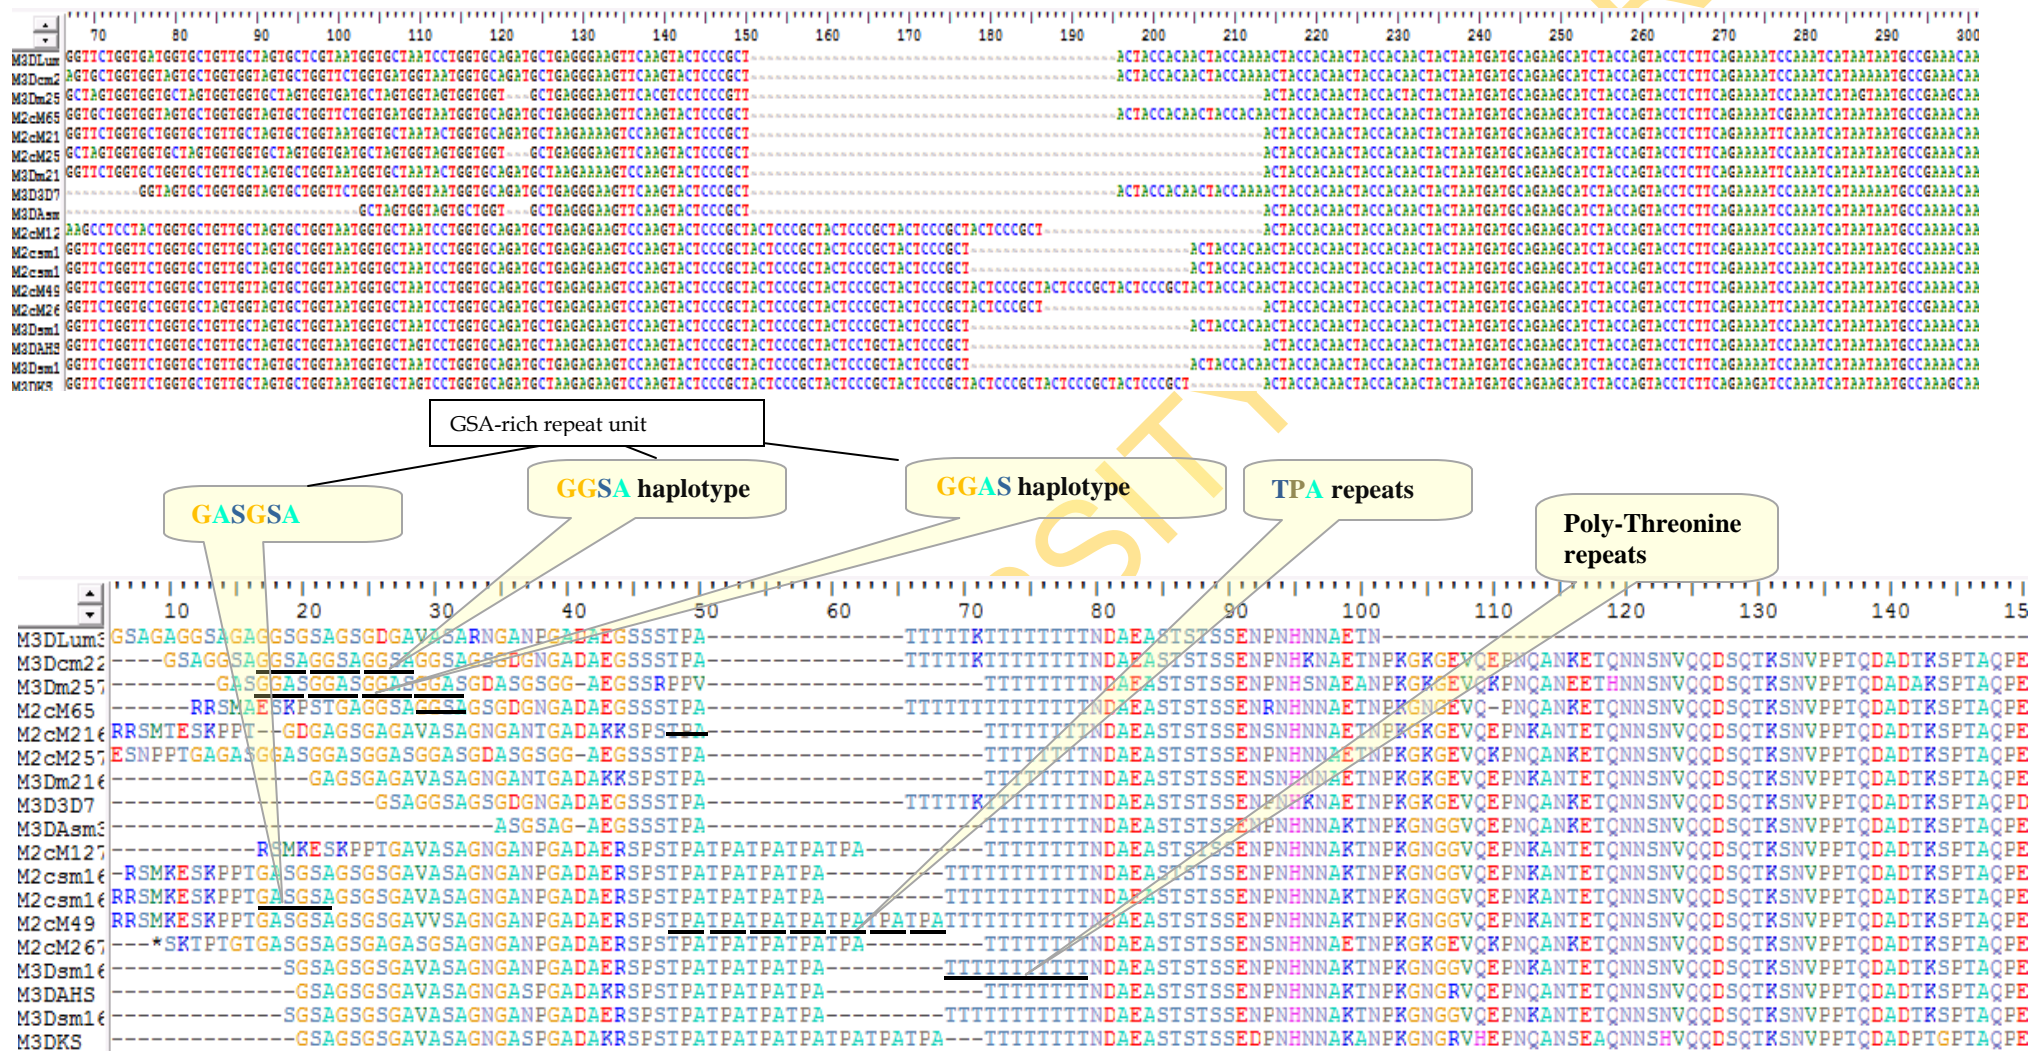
70 80 90 100 110 120 130 140 150 160 170 180 190 200 210 220 230 240 250 260 270 280 290 300

M3DLum GGTTCTGGTGATGGTGCTGTTGCTAGTGCTCGTAATGGTGCTAATCCTGGTGCAGATGCTGAGGGAAGTTCAAGTACTCCCGCT ACTACCACAACTACCAAAACTACCACAACTACCACAACTACTAATGATGCAGAAGCATCTACCAGTACCTCTTCAGAAAATCCAAATCATAATAATGCCGAAACAA
M3Dcm2 GGTGCTGGTGGTAGTGCTGGTGGTAGTGCTGGTTCTGGTGATGGTAATGGTGCAGATGCTGAGGGAAGTTCAAGTACTCCCGCT ACTACCACAACTACCAAAACTACCACAACTACCACAACTACTAATGATGCAGAAGCATCTACCAGTACCTCTTCAGAAAATCCAAATCATAAAAATGCCGAAACAA
M3Dm25 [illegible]
M2cM65 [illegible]
M2cM21 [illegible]
M2cM25 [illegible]
M3Dm21 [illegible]
M3D3D7 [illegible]
M3DAsm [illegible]
M2cM12 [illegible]
M2csm1 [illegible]
M2csm1 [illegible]
M2cM49 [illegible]
M2cM26 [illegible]
M3Dsm1 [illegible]
M3DAHS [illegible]
M3Dsm1 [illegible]
M3DKS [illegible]

GSA-rich repeat unit
GASGSA
GGSA haplotype
GGAS haplotype
TPA repeats
Poly-Threonine repeats

10 20 30 40 50 60 70 80 90 100 110 120 130 140 15

M3DLum GSAGAGGSAGAGGSGSAGSGDGAVASARNGANPGADAEGSSSTPA---------------TTTTTKTTTTTTTTTNDAEASTSTSSENPNHNNAETN----
M3Dcm22 ----GSAGGSAGGSAGGSAGGSAGGSAGGSGDGNGADAEGSSSTPA---------------TTTTTKTTTTTTTTTNDAEASTSTSSENPNHKNAETNPKGKGEVQEPNQANKETQNNSNVQQDSQTKSNVPPTQDADTKSPTAQPE
M3Dm257 --------GASGGASGGASGGASGGASGDASGSGG-AEGSSRPPV------------------TTTTTTTTTNDAEASTSTSSENPNHSNAEANPKGKGEVQKPNQANEETHNNSNVQQDSQTKSNVPPTQDADAKSPTAQPE
M2cM65 ------RRSMAESKPSTGAGGSAGGSAGGSGDGNGADAEGSSSTPA---------------TTTTTTTTTTTTTTTNDAEASTSTSSENRNHNNAETNPKGNGEVQ-PNQANKETQNNSNVQQDSQTKSNVPPTQDADTKSPTAQPE
M2cM216 RRSMTESKPPT--GDGAGSGAGAVASAGNGANTGADAKKSPSTPA------------------TTTTTTTTTNDAEASTSTSSENSNHNNAETNPKGKGEVQEPNKANTETQNNSNVQQDSQTKSNVPPTQDADTKSPTAQPE
M2cM257 ESNPPTGAGASGGASGGASGGASGGASGDASGSGG-AEGSSSTPA------------------TTTTTTTTTNDAEASTSTSSENPNHNNAETNPKGKGEVQKPNQANKETQNNSNVQQDSQTKSNVPPTQDADTKSPTAQPE
M3Dm216 ------------GAGSGAGAVASAGNGANTGADAKKSPSTPA------------------TTTTTTTTTNDAEASTSTSSENSNHNNAETNPKGKGEVQEPNKANTETQNNSNVQQDSQTKSNVPPTQDADTKSPTAQPE
M3D3D7 -----------------GSAGGSAGSGDGNGADAEGSSSTPA---------------TTTTKTTTTTTTTTTNDAEASTSTSSENPNHKNAETNPKGKGEVQEPNQANKETQNNSNVQQDSQTKSNVPPTQDADTKSPTAQPD
M3DAsm3 --------------------------ASGSAG-AEGSSSTPA------------------TTTTTTTTTNDAEASTSTSSENPNHNNAKTNPKGNGGVQEPNQANKETQNNSNVQQDSQTKSNVPPTQDADTKSPTAQPE
M2cM127 ----------RSMKESKPPTGAVASAGNGANPGADAERSPSTPATPATPATPATPA-----------TTTTTTTTTNDAEASTSTSSENPNHNNAKTNPKGNGGVQEPNKANTETQNNSNVQQDSQTKSNVPPTQDADTKSPTAQPE
M2csm16 -RSMKESKPPTGASGSAGSGSGAVASAGNGANPGADAERSPSTPATPATPATPA---------TTTTTTTTTTTTNDAEASTSTSSENPNHNNAKTNPKGNGGVQEPNKANTETQNNSNVQQDSQTKSNVPPTQDADTKSPTAQPE
M2csm16 RRSMKESKPPTGASGSAGSGSGAVASAGNGANPGADAERSPSTPATPATPATPA---------TTTTTTTTTTTTNDAEASTSTSSENPNHNNAKTNPKGNGGVQEPNKANTETQNNSNVQQDSQTKSNVPPTQDADTKSPTAQPE
M2cM49 RRSMKESKPPTGASGSAGSGSGAVVSAGNGANPGADAERSPSTPATPATPATPATPATPATPATTTTTTTTTTTNDAEASTSTSSENPNHNNAKTNPKGNGGVQEPNKANTETQNNSNVQQDSQTKSNVPPTQDADTKSPTAQPE
M2cM267 ---*SKTPTGTGASGSAGSGAGASGSAGNGANPGADAERSPSTPATPATPATPA-----------TTTTTTTTTNDAEASTSTSSENSNHNNAETNPKGKGEVQKPNQANKETQNNSNVQQDSQTKSNVPPTQDADTKSPTAQPE
M3Dsm16 -----------SGSAGSGSGAVASAGNGANPGADAERSPSTPATPATPATPA---------TTTTTTTTTTTTNDAEASTSTSSENPNHNNAKTNPKGNGGVQEPNKANTETQNNSNVQQDSQTKSNVPPTQDADTKSPTAQPE
M3DAHS ------------GSAGSGSGAVASAGNGASPGADAKRSPSTPATPATPATPA-----------TTTTTTTTTNDAEASTSTSSENPNHNNAKTNPKGNGRVQEPNQANTETQNNSNVQQDSQTKSNVPPTQDADTKSPTAQPE
M3Dsm16 -----------SGSAGSGSGAVASAGNGANPGADAERSPSTPATPATPATPA---------TTTTTTTTTTTTNDAEASTSTSSENPNHNNAKTNPKGNGGVQEPNKANTETQNNSNVQQDSQTKSNVPPTQDADTKSPTAQPE
M3DKS ------------GSAGSGSGAVASAGNGASPGADAKRSPSTPATPATPATPATPATPA---TTTTTTTTTNDAEASTSTSSEDPNHNNAKANPKGNGRVHEPNQANSEAQNNSHVQQDSQTKSNVPPTQDADPTGPTAQPE